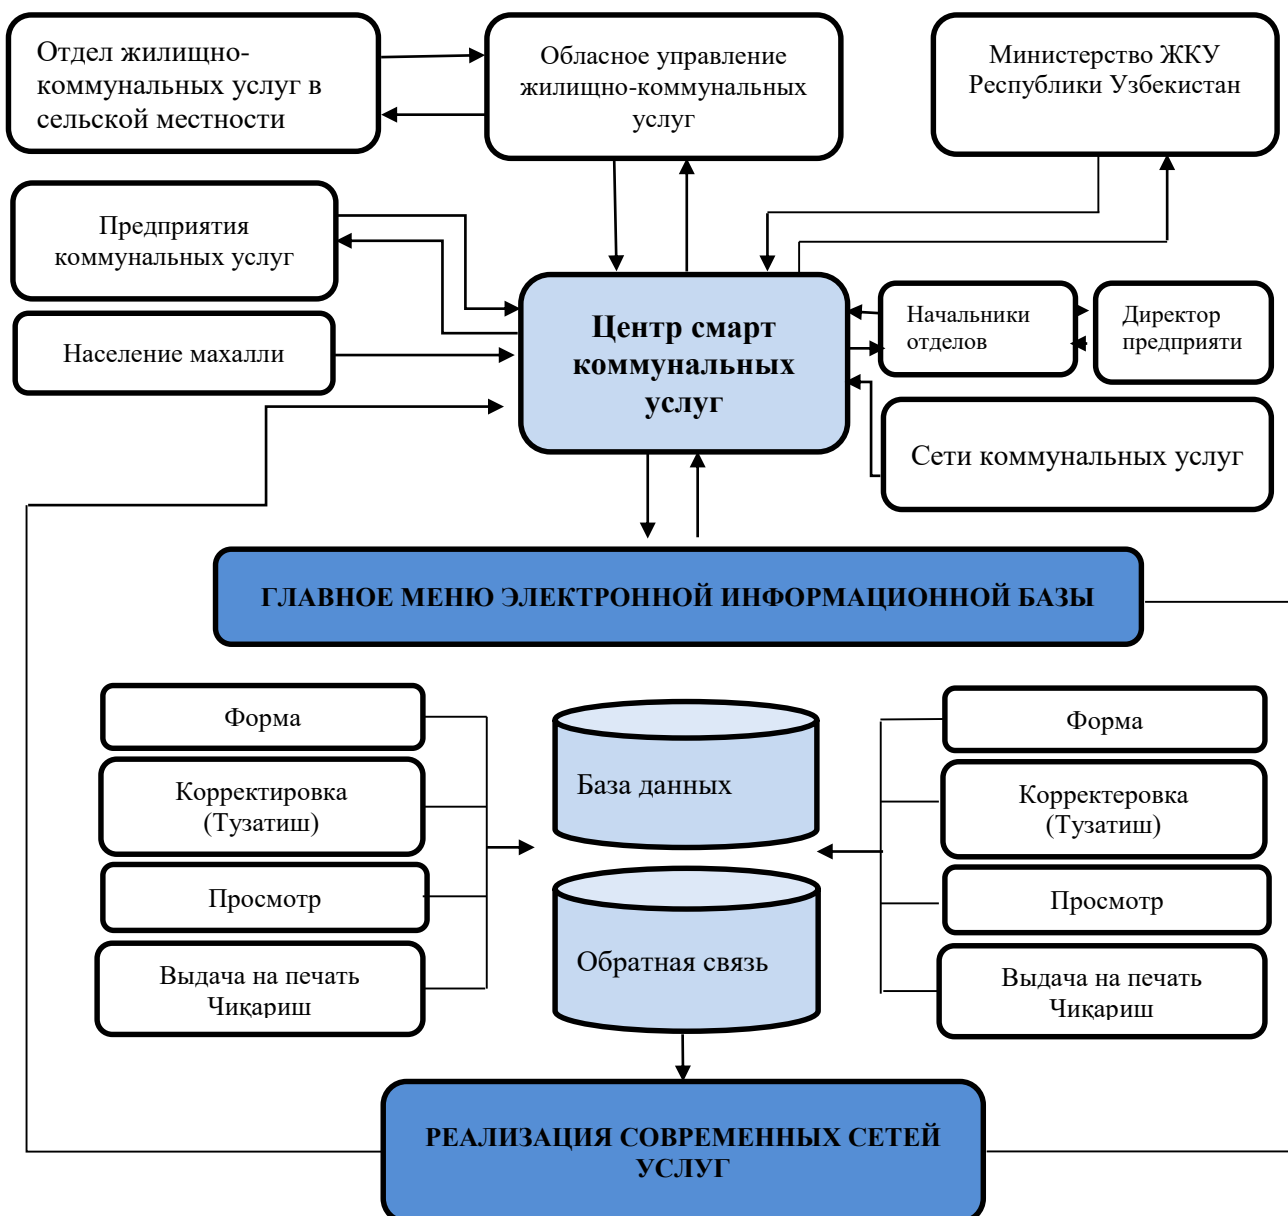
Отдел жилищно-коммунальных услуг в сельской местности

Обласное управление жилищно-коммунальных услуг

Министерство ЖКУ Республики Узбекистан

Предприятия коммунальных услуг

Население махалли

Центр смарт коммунальных услуг

Начальники отделов

Директор предприяти

Сети коммунальных услуг

ГЛАВНОЕ МЕНЮ ЭЛЕКТРОННОЙ ИНФОРМАЦИОННОЙ БАЗЫ

Форма

Корректировка (Тузатиш)

Просмотр

Выдача на печать Чиқариш

База данных

Обратная связь

Форма

Корректеровка (Тузатиш)

Просмотр

Выдача на печать Чиқариш

РЕАЛИЗАЦИЯ СОВРЕМЕННЫХ СЕТЕЙ УСЛУГ